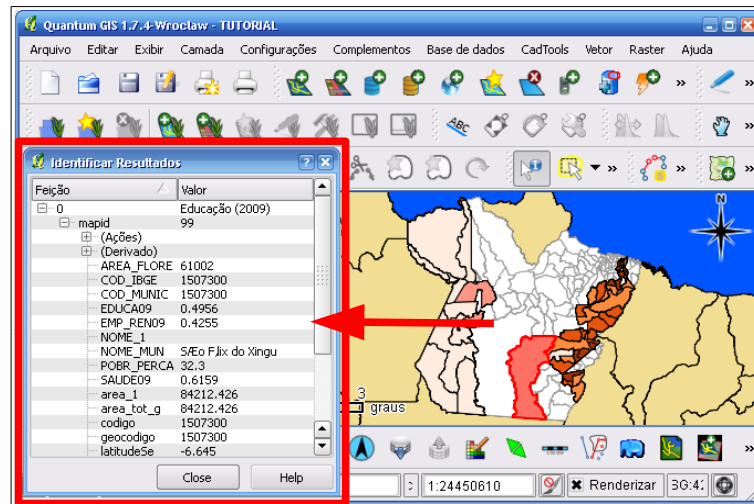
Quantum GIS 1.7.4-Wroclaw - TUTORIAL

Arquivo Editar Exibir Camada Configurações Complementos Base de dados CadTools Vetor Raster Ajuda

Identificar Resultados

| Feição | Valor |
|---|---|
| 0 | Educação (2009) |
| mapid | 99 |
| (Ações) | |
| (Derivado) | |
| AREA_FLORE | 61002 |
| COD_IBGE | 1507300 |
| COD_MUNIC | 1507300 |
| EDUCA09 | 0.4956 |
| EMP_REN09 | 0.4255 |
| NOME_1 | |
| NOME_MUN | SÆo F,lix do Xingu |
| POBR_PERCA | 32.3 |
| SAUDE09 | 0.6159 |
| area_1 | 84212.426 |
| area_tot_g | 84212.426 |
| codigo | 1507300 |
| geocodigo | 1507300 |
| latitudeSe | -6.645 |

Close Help

N

3
graus

1:24450610 Renderizar EPSG:4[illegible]